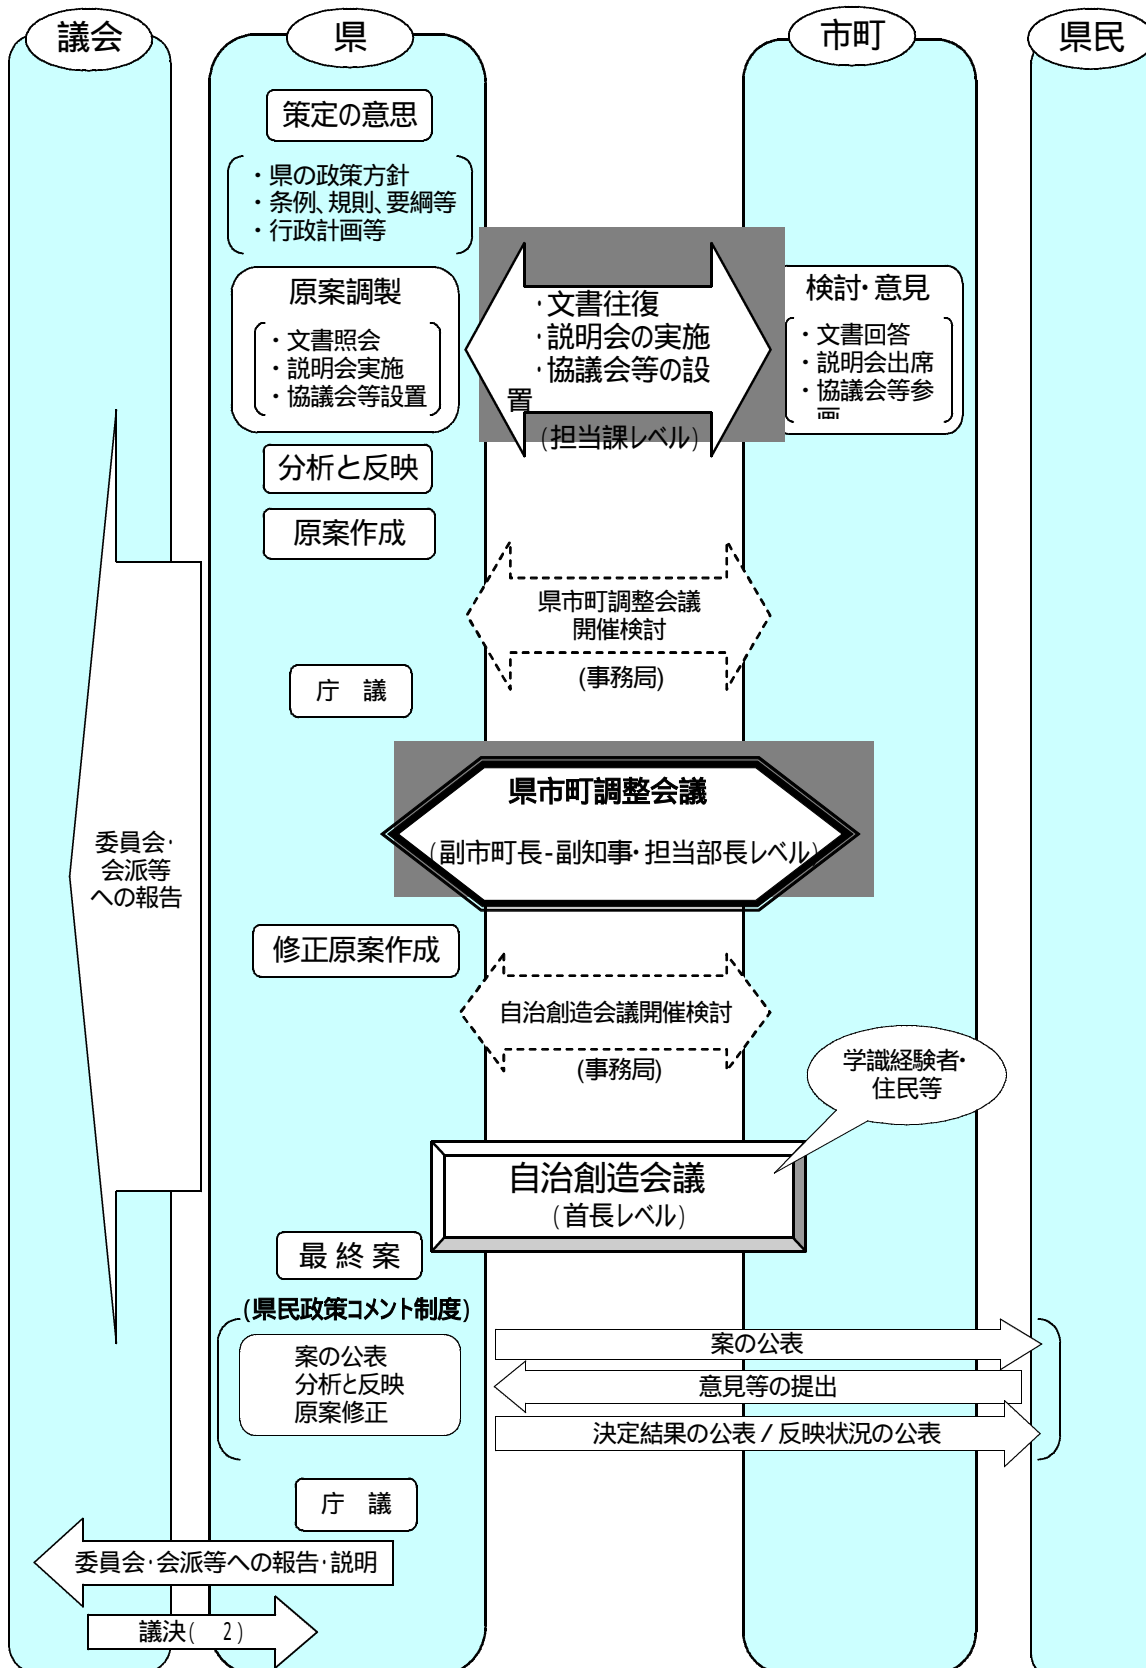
議会

県

市町

県民

策定の意思

・県の政策方針
・条例、規則、要綱等
・行政計画等

原案調製

・文書照会
・説明会実施
・協議会等設置

・文書往復
・説明会の実施
・協議会等の設置

(担当課レベル)

検討・意見

・文書回答
・説明会出席
・協議会等参画

分析と反映

原案作成

県市町調整会議開催検討

(事務局)

庁　議

県市町調整会議

(副市町長-副知事・担当部長レベル)

委員会・会派等への報告

修正原案作成

自治創造会議開催検討

(事務局)

学識経験者・住民等

自治創造会議

(首長レベル)

最終案

(県民政策コメント制度)

案の公表
分析と反映
原案修正

案の公表

意見等の提出

決定結果の公表 / 反映状況の公表

庁　議

委員会・会派等への報告・説明

議決(　2)